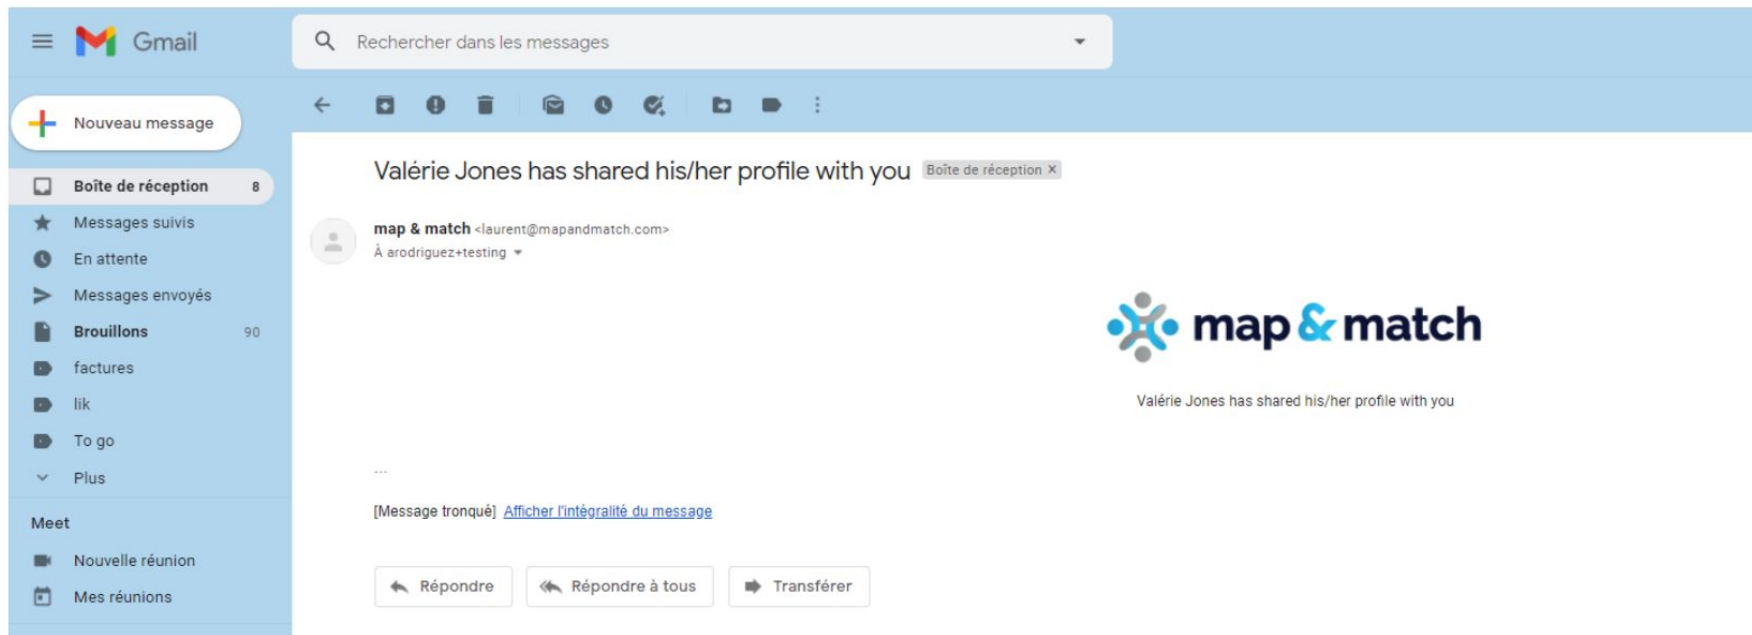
Gmail

Rechercher dans les messages

Nouveau message

Boîte de réception 8
Messages suivis
En attente
Messages envoyés
Brouillons 90
factures
lik
To go
Plus

Meet
Nouvelle réunion
Mes réunions

Valérie Jones has shared his/her profile with you Boîte de réception ×

map & match <laurent@mapandmatch.com>
À arodriguez+testing

map & match

Valérie Jones has shared his/her profile with you

...

[Message tronqué] Afficher l'intégralité du message

Répondre
Répondre à tous
Transférer